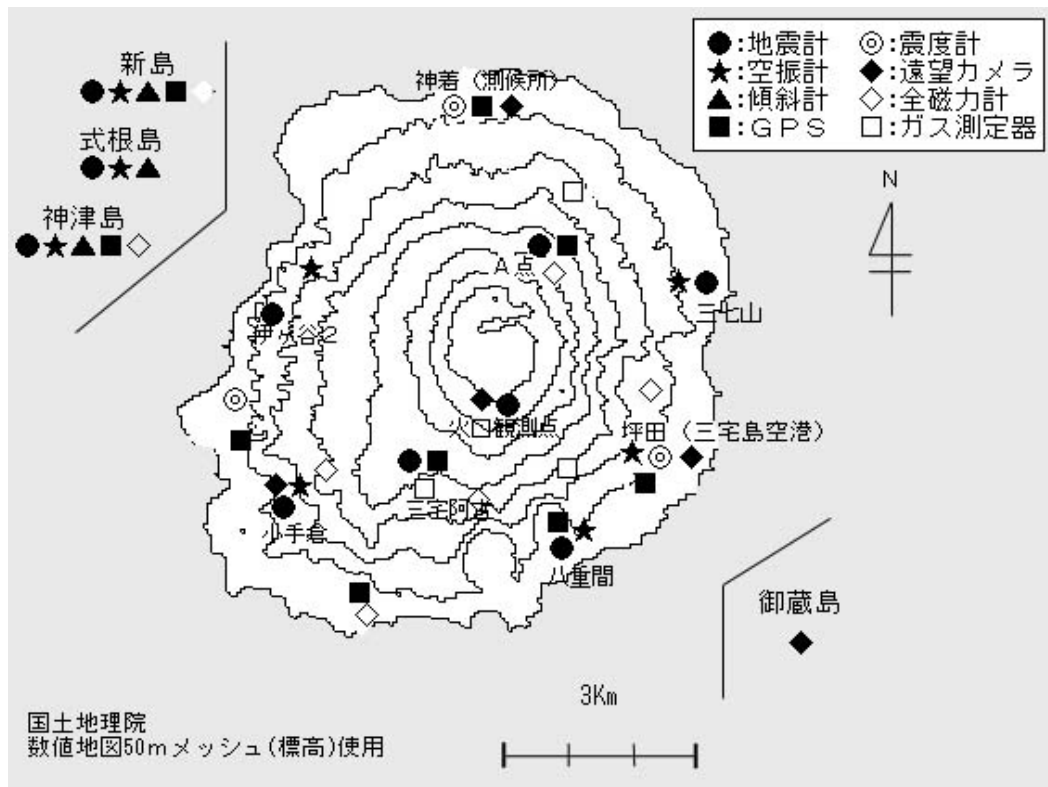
●:地震計　◎:震度計
★:空振計　◆:遠望カメラ
▲:傾斜計　◇:全磁力計
■:GPS　□:ガス測定器

新島
●★▲■◇

式根島
●★▲

神津島
●★▲■◇

N

神着（測候所）

A点

三七山

神着谷2

火口観測点

坪田（三宅島空港）

三宅阿古

小手倉

八重間

御蔵島

3Km

国土地理院
数値地図50mメッシュ(標高)使用